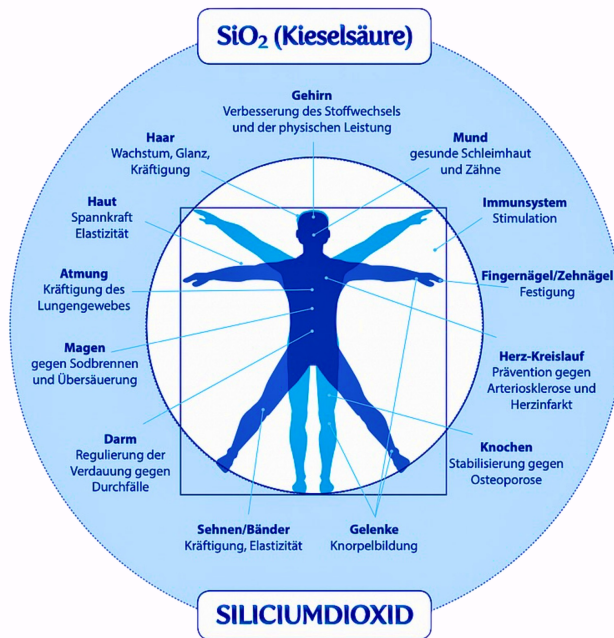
$SiO_2$ (Kieselsäure)

Gehirn
Verbesserung des Stoffwechsels und der physischen Leistung

Haar
Wachstum, Glanz, Kräftigung

Mund
gesunde Schleimhaut und Zähne

Haut
Spannkraft
Elastizität

Immunsystem
Stimulation

Atmung
Kräftigung des Lungengewebes

Fingernägel/Zehnägel
Festigung

Magen
gegen Sodbrennen und Übersäuerung

Herz-Kreislauf
Prävention gegen Arteriosklerose und Herzinfarkt

Darm
Regulierung der Verdauung gegen Durchfälle

Knochen
Stabilisierung gegen Osteoporose

Sehnen/Bänder
Kräftigung, Elastizität

Gelenke
Knorpelbildung

SILICIUMDIOXID